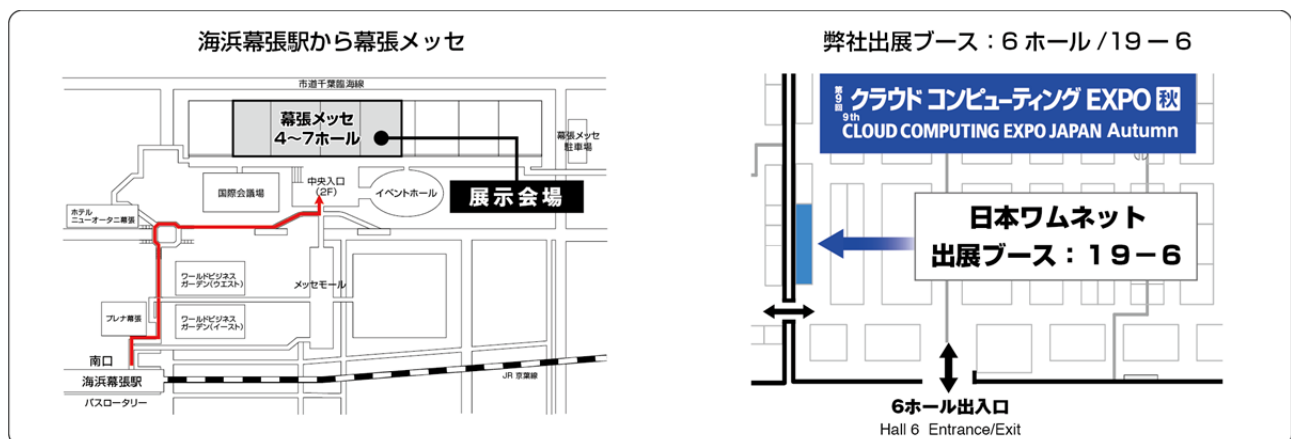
海浜幕張駅から幕張メッセ

市道千葉臨海線

幕張メッセ
4〜7ホール

幕張メッセ
駐車場

中央入口
(2F)

国際会議場

イベントホール

展示会場

ホテル
ニューオータニ幕張

ワールドビジネス
ガーデン(ウエスト)

メッセモール

プレナ幕張

ワールドビジネス
ガーデン(イースト)

南口

海浜幕張駅

JR 京葉線

バスロータリー

弊社出展ブース：6 ホール / 19 − 6

第9回 9th クラウド コンピューティング EXPO 秋
CLOUD COMPUTING EXPO JAPAN Autumn

日本ワムネット
出展ブース：19−6

6ホール出入口
Hall 6 Entrance/Exit